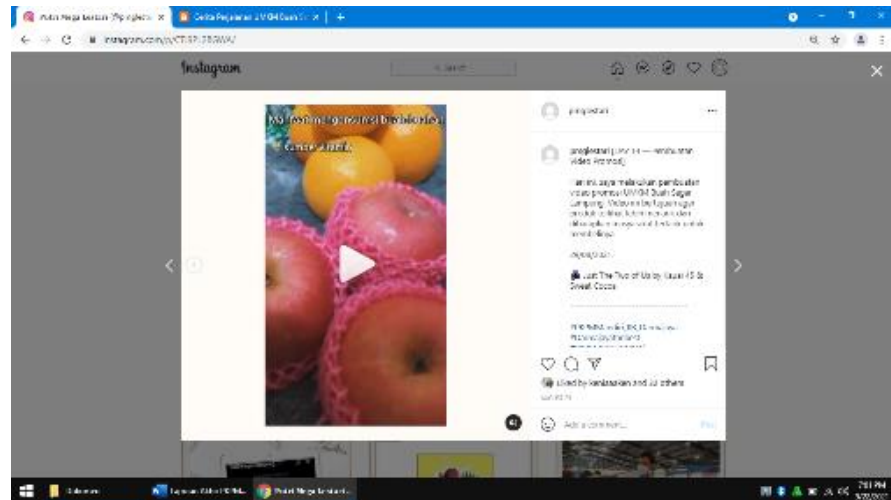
Putri Mega Lestari (@pmglestari) ×
Cerita Perjalanan UMKM Buah Se ×
+
instagram.com/p/CT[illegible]/
Instagram
Search
pmglestari
pmglestari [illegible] — Pembuatan Video Promosi
Hari ini saya melakukan pembuatan video promosi UMKM Buah Segar Lampung. Video ini bertujuan agar produk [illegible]
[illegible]
Just The Two of Us by Kauai 45 & Sweet Cocoa
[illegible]
Liked by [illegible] and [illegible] others
Add a comment...
Post
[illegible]
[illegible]
Putri Mega Lestari
7:11 PM